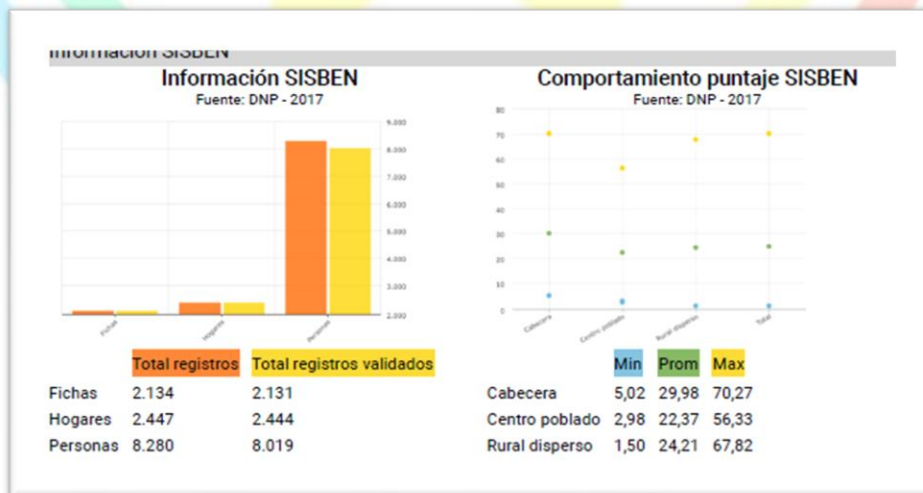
Información SISBEN

Información SISBEN
Fuente: DNP - 2017

9.000
8.000
7.000
6.000
5.000
4.000
3.000
2.000

Fichas
Hogares
Personas

Comportamiento puntaje SISBEN
Fuente: DNP - 2017

80
70
60
50
40
30
20
10
0

Cabecera
Centro poblado
Rural disperso
Total

| | Total registros | Total registros validados |
|---|---|---|
| Fichas | 2.134 | 2.131 |
| Hogares | 2.447 | 2.444 |
| Personas | 8.280 | 8.019 |

| | Min | Prom | Max |
|---|---|---|---|
| Cabecera | 5,02 | 29,98 | 70,27 |
| Centro poblado | 2,98 | 22,37 | 56,33 |
| Rural disperso | 1,50 | 24,21 | 67,82 |